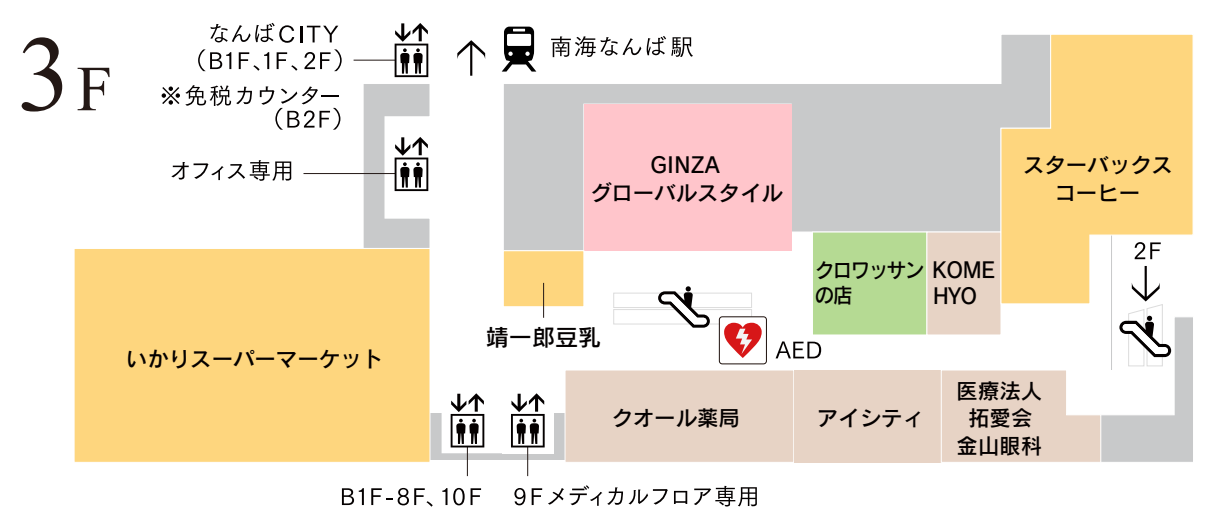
3F

なんばCITY
（B1F、1F、2F）
※免税カウンター
（B2F）

南海なんば駅

オフィス専用

GINZA
グローバルスタイル

スターバックス
コーヒー

2F

クロワッサンの店

KOME
HYO

いかりスーパーマーケット

靖一郎豆乳

AED

クオール薬局

アイシティ

医療法人
拓愛会
金山眼科

B1F-8F、10F

9Fメディカルフロア専用